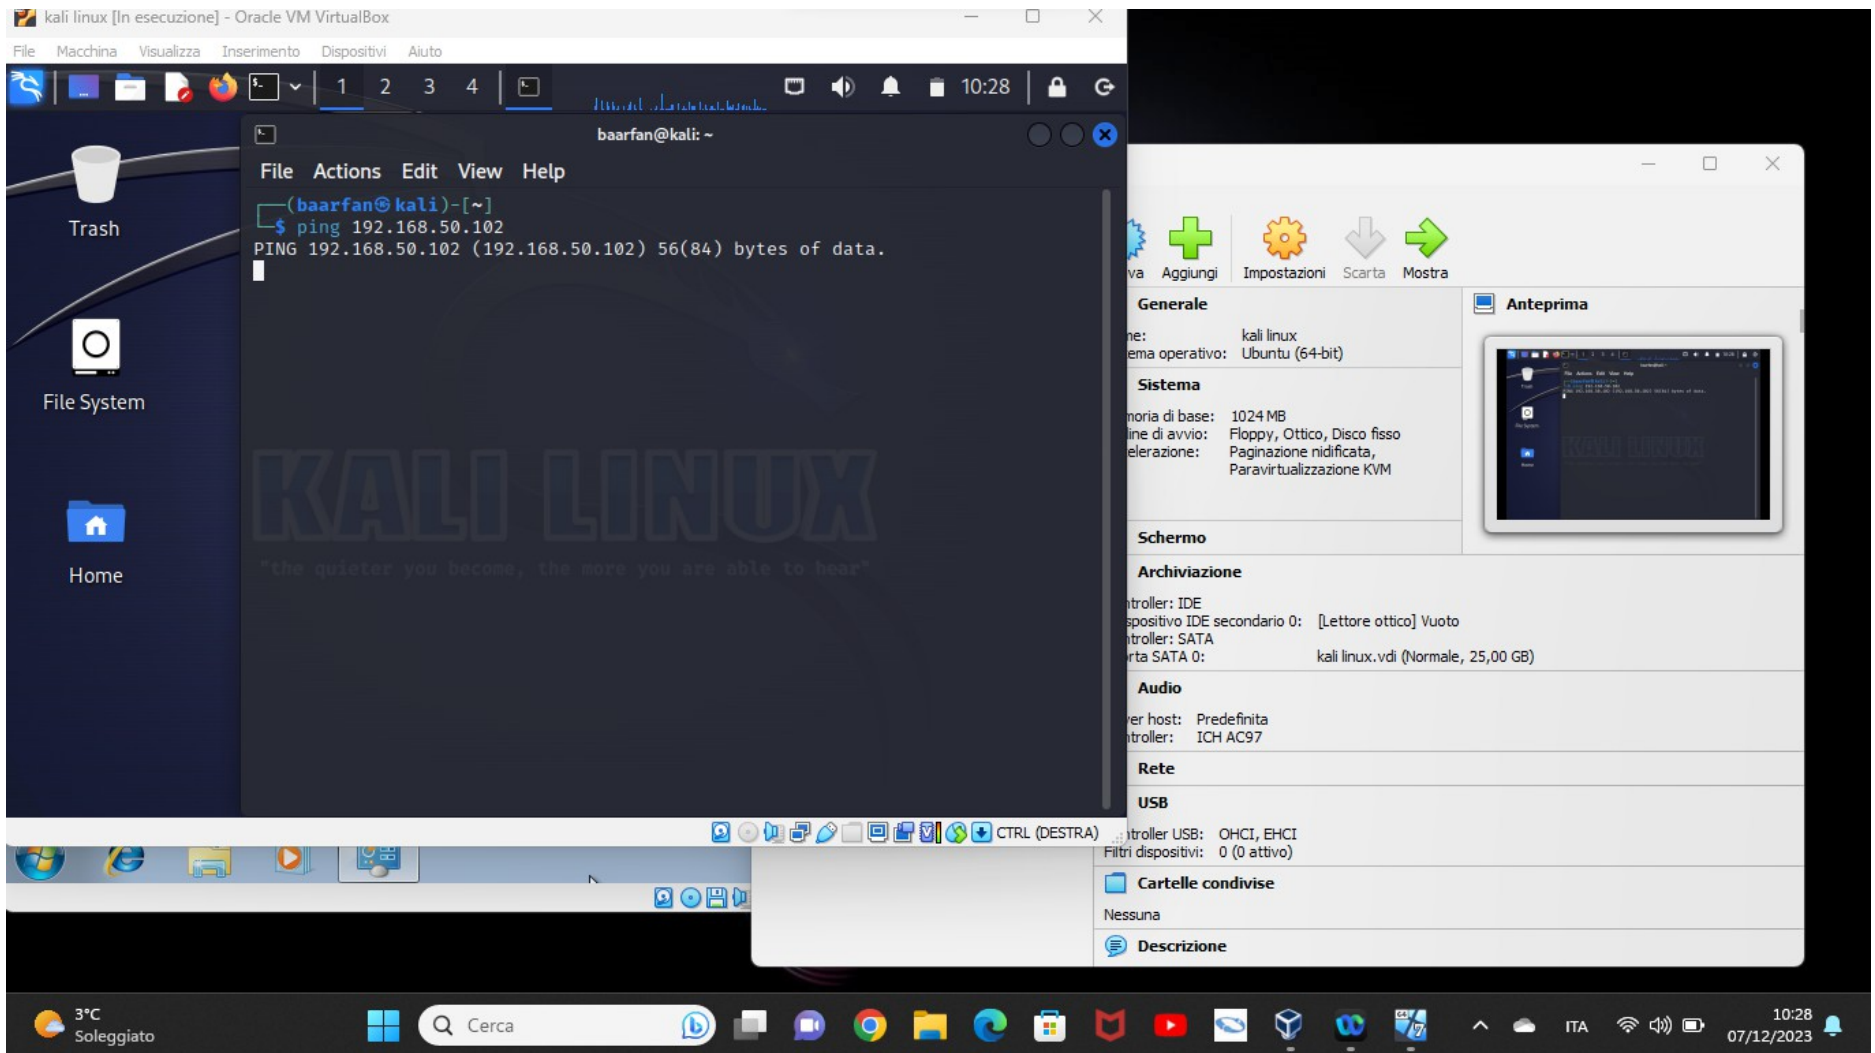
kali linux [In esecuzione] - Oracle VM VirtualBox

File Macchina Visualizza Inserimento Dispositivi Aiuto

1 2 3 4 10:28

baarfan@kali: ~

File Actions Edit View Help

┌──(baarfan㉿kali)-[~]
└─$ ping 192.168.50.102
PING 192.168.50.102 (192.168.50.102) 56(84) bytes of data.

KALI LINUX

"the quieter you become, the more you are able to hear"

Trash

File System

Home

CTRL (DESTRA)

va Aggiungi Impostazioni Scarta Mostra

Generale

ne: kali linux
ema operativo: Ubuntu (64-bit)

Sistema

moria di base: 1024 MB
ine di avvio: Floppy, Ottico, Disco fisso
elerazione: Paginazione nidificata, Paravirtualizzazione KVM

Anteprima

Schermo

Archiviazione

troller: IDE
spositivo IDE secondario 0: [Lettore ottico] Vuoto
troller: SATA
rta SATA 0: kali linux.vdi (Normale, 25,00 GB)

Audio

er host: Predefinita
troller: ICH AC97

Rete

USB

troller USB: OHCI, EHCI
Filtri dispositivi: 0 (0 attivo)

Cartelle condivise

Nessuna

Descrizione

3°C
Soleggiato

Cerca

ITA

10:28
07/12/2023